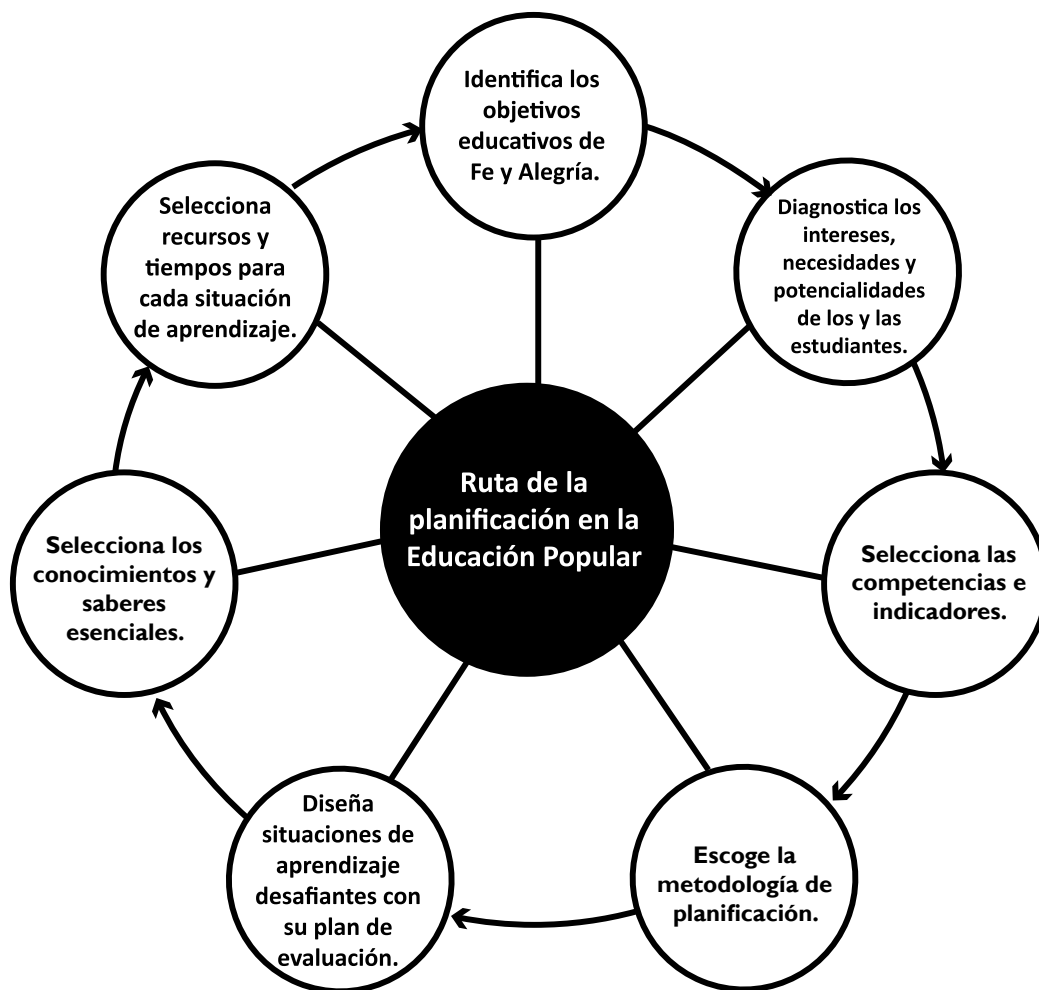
Ruta de la planificación en la Educación Popular

Identifica los objetivos educativos de Fe y Alegría.

Diagnostica los intereses, necesidades y potencialidades de los y las estudiantes.

Selecciona las competencias e indicadores.

Escoge la metodología de planificación.

Diseña situaciones de aprendizaje desafiantes con su plan de evaluación.

Selecciona los conocimientos y saberes esenciales.

Selecciona recursos y tiempos para cada situación de aprendizaje.